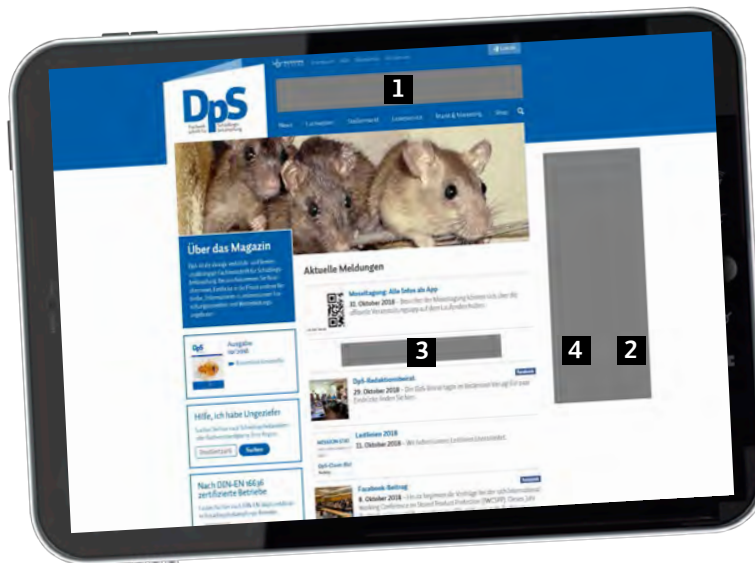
DpS

1

Über das Magazin

Aktuelle Meldungen

Messtagung: Alle Infos als App

31. Oktober 2018

3

4

2

DpS-Redaktionsbeirat

29. Oktober 2018

Hilfe, ich habe Ungeziefer

Suchen

Lastbinen 2018

22. Oktober 2018

Nach DIN-EN 16636 zertifizierte Betriebe

Facebook-Beitrag

8. Oktober 2018

Facebook